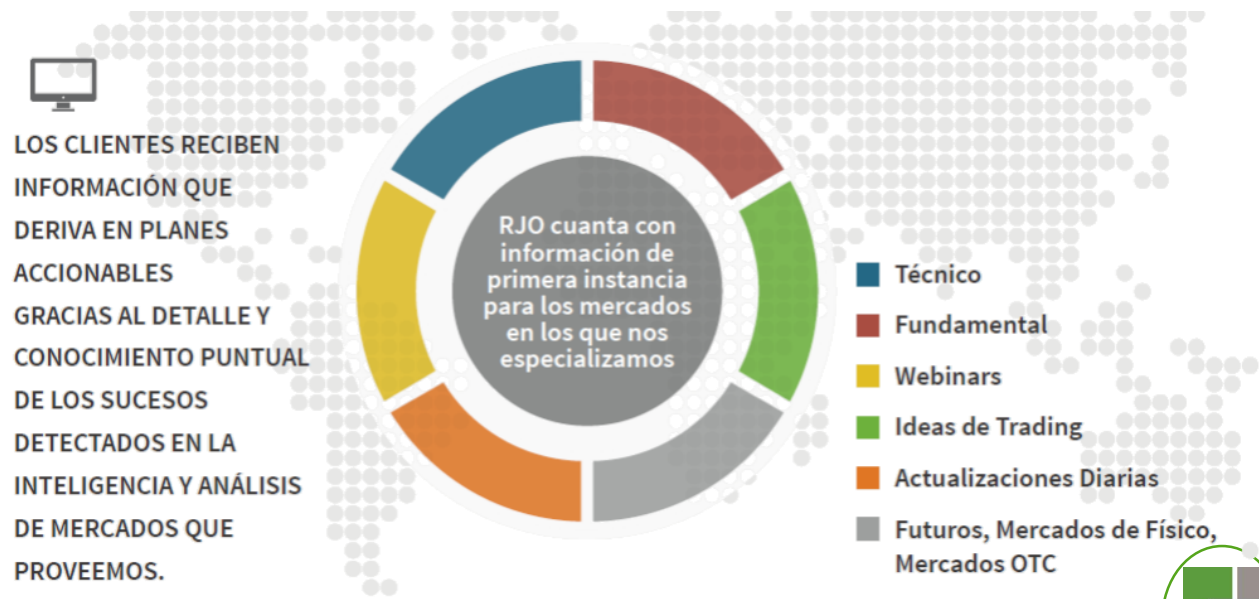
LOS CLIENTES RECIBEN INFORMACIÓN QUE DERIVA EN PLANES ACCIONABLES GRACIAS AL DETALLE Y CONOCIMIENTO PUNTUAL DE LOS SUCESOS DETECTADOS EN LA INTELIGENCIA Y ANÁLISIS DE MERCADOS QUE PROVEEMOS.

RJO cuanta con información de primera instancia para los mercados en los que nos especializamos

Técnico
Fundamental
Webinars
Ideas de Trading
Actualizaciones Diarias
Futuros, Mercados de Físico, Mercados OTC